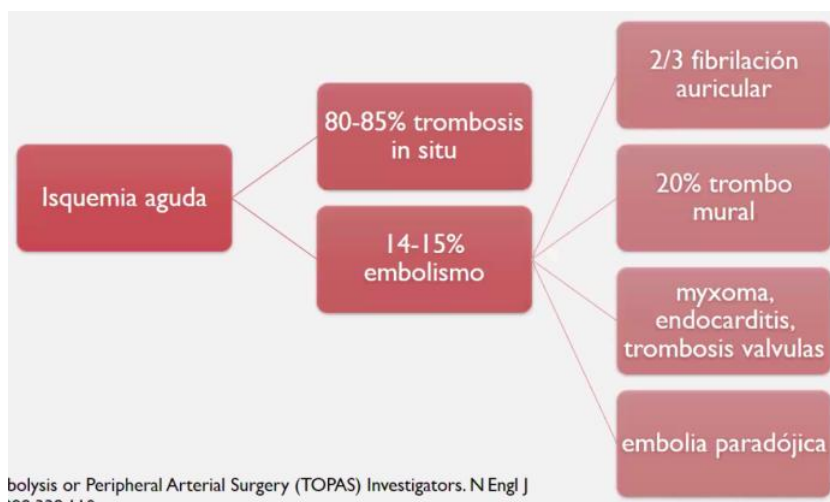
Isquemia aguda

80-85% trombosis in situ

14-15% embolismo

2/3 fibrilación auricular

20% trombo mural

myxoma, endocarditis, trombosis valvulas

embolia paradójica

bolysis or Peripheral Arterial Surgery (TOPAS) Investigators. N Engl J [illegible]